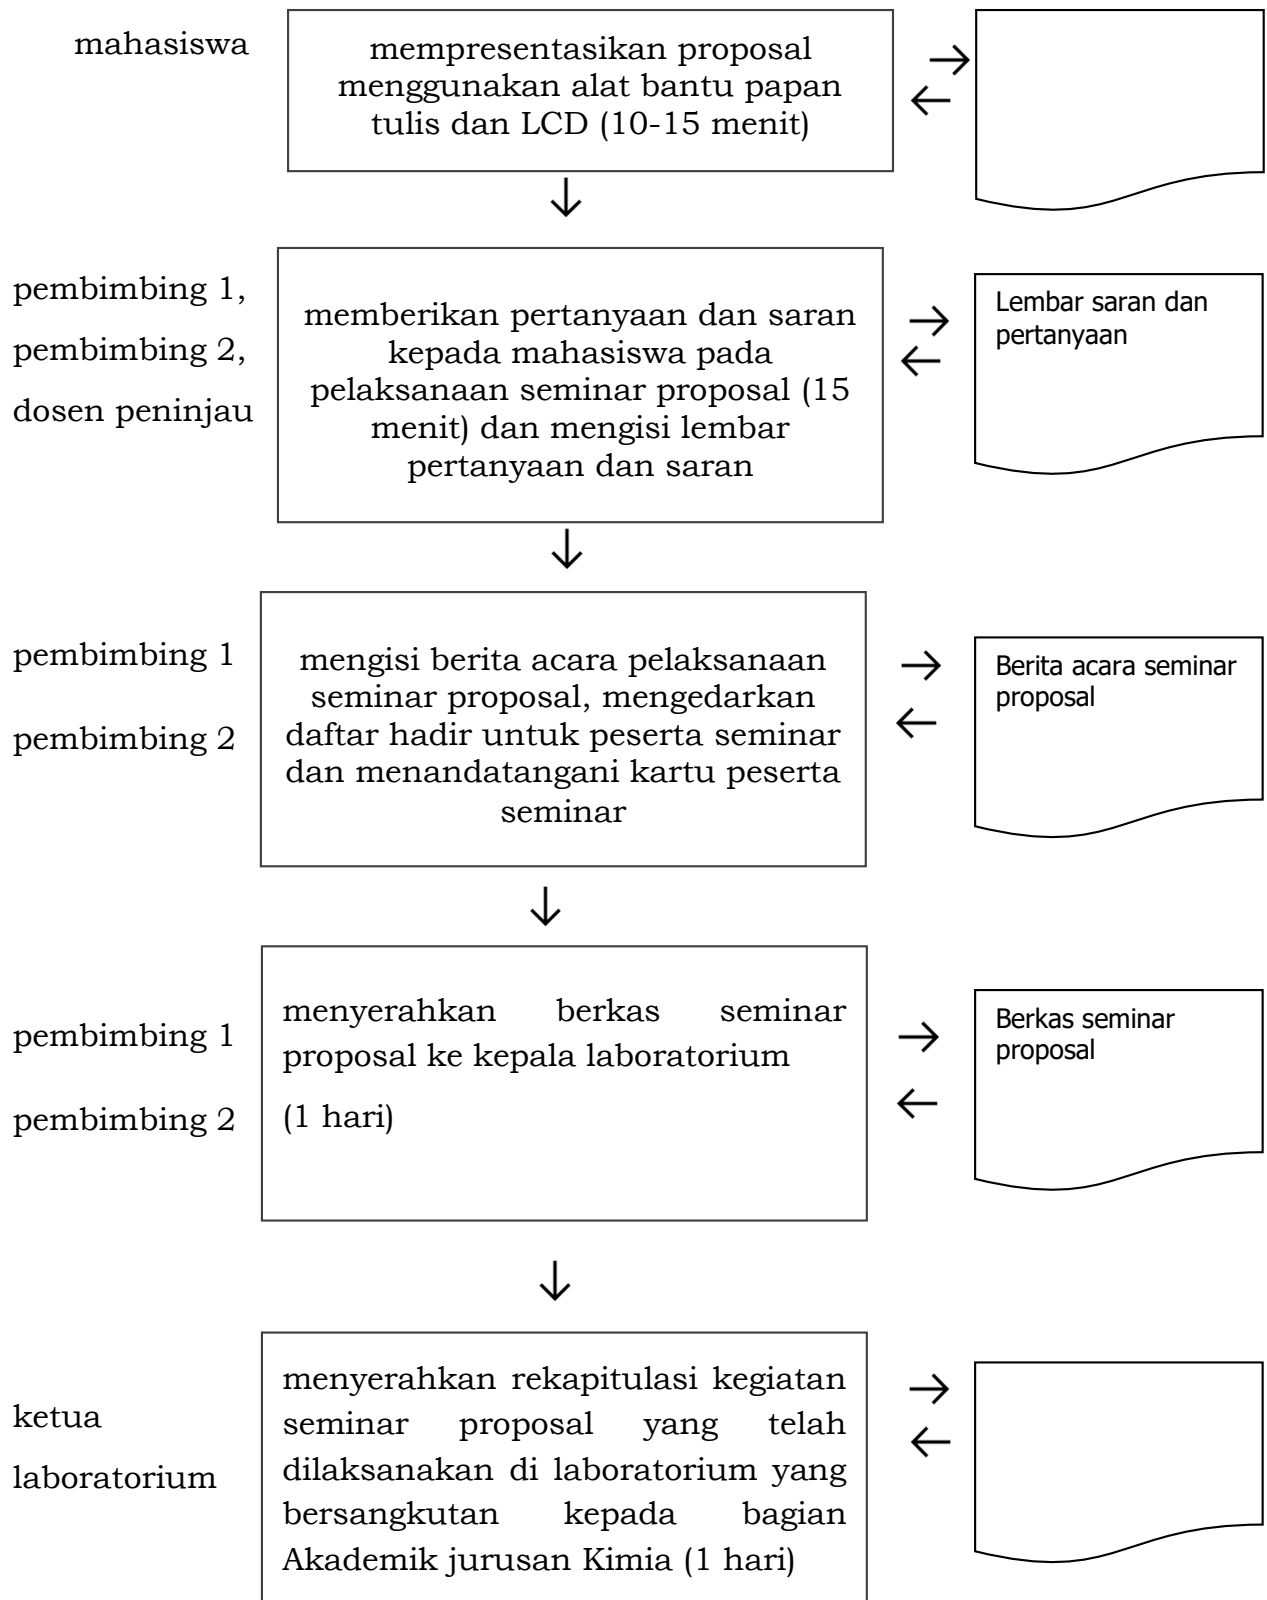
mahasiswa

mempresentasikan proposal menggunakan alat bantu papan tulis dan LCD (10-15 menit)

pembimbing 1,
pembimbing 2,
dosen peninjau

memberikan pertanyaan dan saran kepada mahasiswa pada pelaksanaan seminar proposal (15 menit) dan mengisi lembar pertanyaan dan saran

Lembar saran dan pertanyaan

pembimbing 1
pembimbing 2

mengisi berita acara pelaksanaan seminar proposal, mengedarkan daftar hadir untuk peserta seminar dan menandatangani kartu peserta seminar

Berita acara seminar proposal

pembimbing 1
pembimbing 2

menyerahkan berkas seminar proposal ke kepala laboratorium (1 hari)

Berkas seminar proposal

ketua laboratorium

menyerahkan rekapitulasi kegiatan seminar proposal yang telah dilaksanakan di laboratorium yang bersangkutan kepada bagian Akademik jurusan Kimia (1 hari)